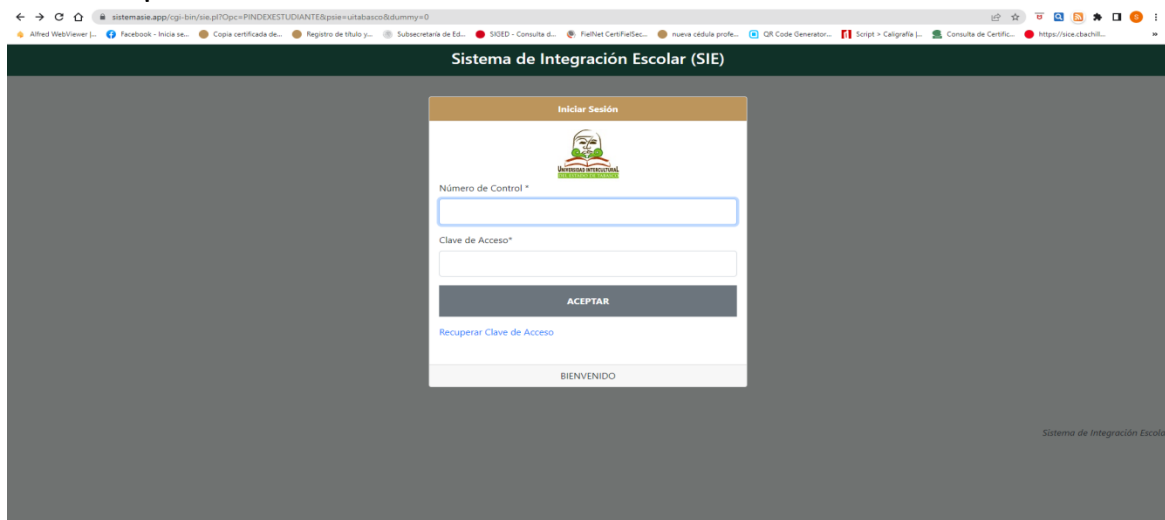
sistemasie.app/cgi-bin/sie.pl?Opc=PINDEXESTUDIANTE&psie=uitabasco&dummy=0

Alfred WebViewer |... Facebook - Inicia se... Copia certificada de... Registro de título y... Subsecretaría de Ed... SIGED - Consulta d... FielNet CertiFielSec... nueva cédula profe... QR Code Generator... Script > Caligrafía |... Consulta de Certific... https://sice.cbachill...

Sistema de Integración Escolar (SIE)

Iniciar Sesión

UNIVERSIDAD INTERCULTURAL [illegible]

Número de Control *

Clave de Acceso*

ACEPTAR

Recuperar Clave de Acceso

BIENVENIDO

Sistema de Integración Escola